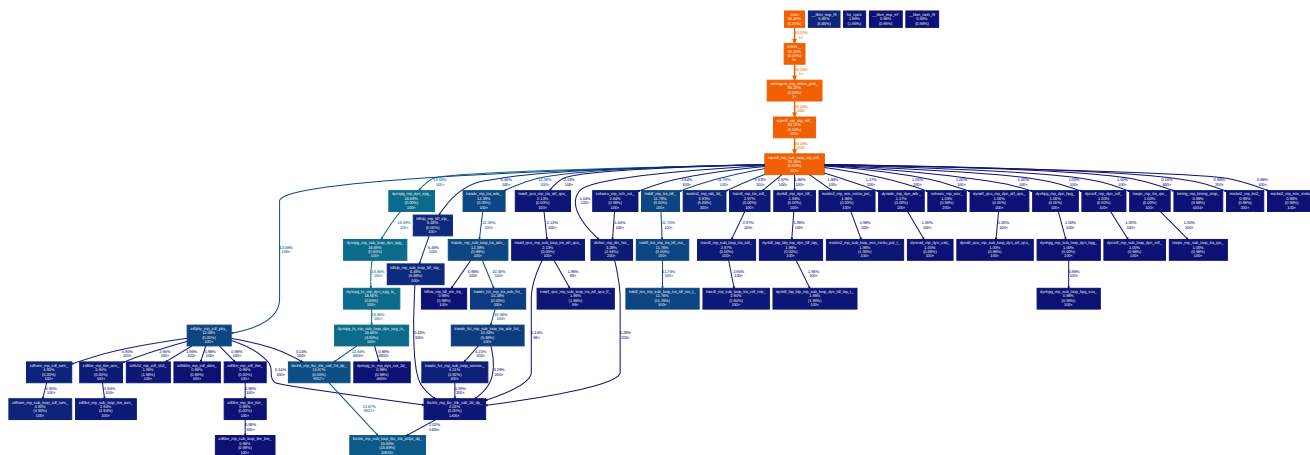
main
99.20%
(0.00%)

__libc_csu_fi
0.88%
(0.88%)

frame_dummy
1.56%
(1.56%)

__libc_csu_init
0.88%
(0.88%)

__libc_start_m
0.88%
(0.88%)

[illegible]

_start
99.20%
(0.00%)

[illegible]

x264_encoder_encode
99.20%
(0.00%)

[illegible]

x264_slice_write
99.20%
(0.00%)

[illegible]

x264_macroblock_analyse
99.20%
(0.00%)

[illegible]

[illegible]